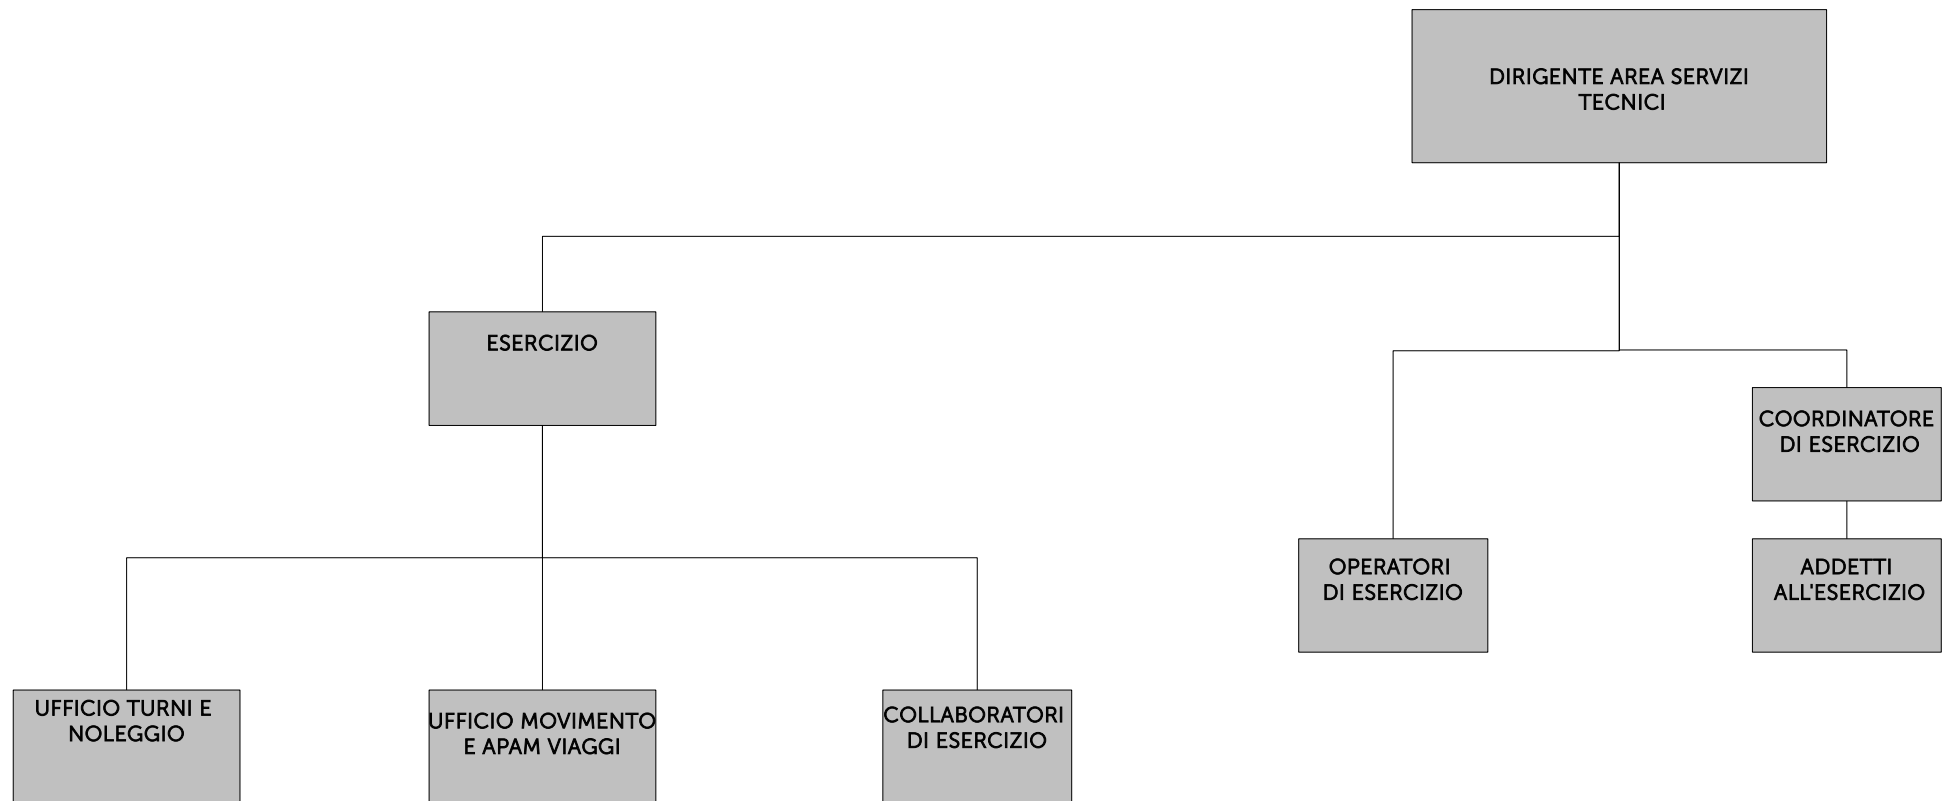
DIRIGENTE AREA SERVIZI TECNICI

ESERCIZIO

OPERATORI DI ESERCIZIO

COORDINATORE DI ESERCIZIO

ADDETTI ALL'ESERCIZIO

UFFICIO TURNI E NOLEGGIO

UFFICIO MOVIMENTO E APAM VIAGGI

COLLABORATORI DI ESERCIZIO